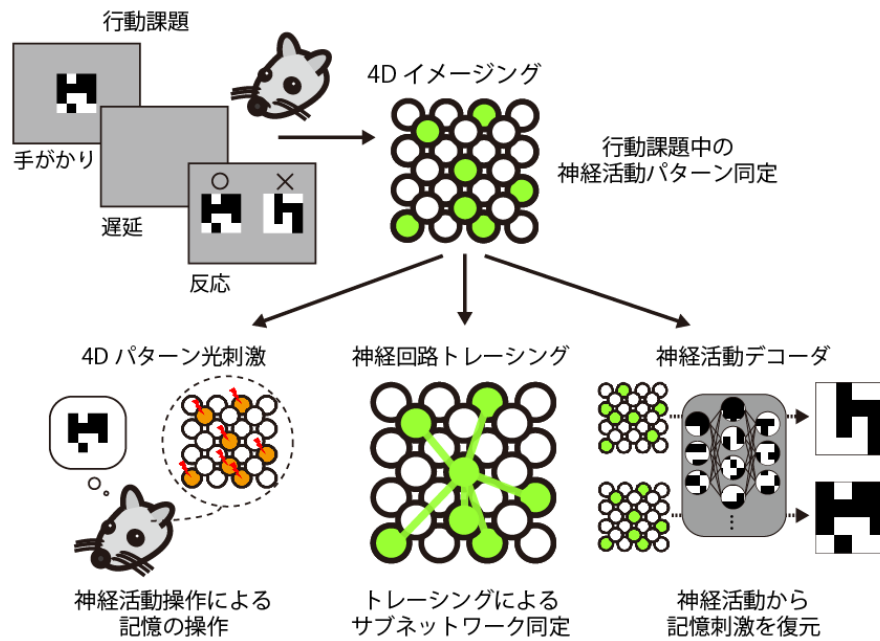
行動課題

手がかり

遅延

○ ×

反応

4D イメージング

行動課題中の
神経活動パターン同定

4D パターン光刺激

神経活動操作による
記憶の操作

神経回路トレーシング

トレーシングによる
サブネットワーク同定

神経活動デコーダ

神経活動から
記憶刺激を復元